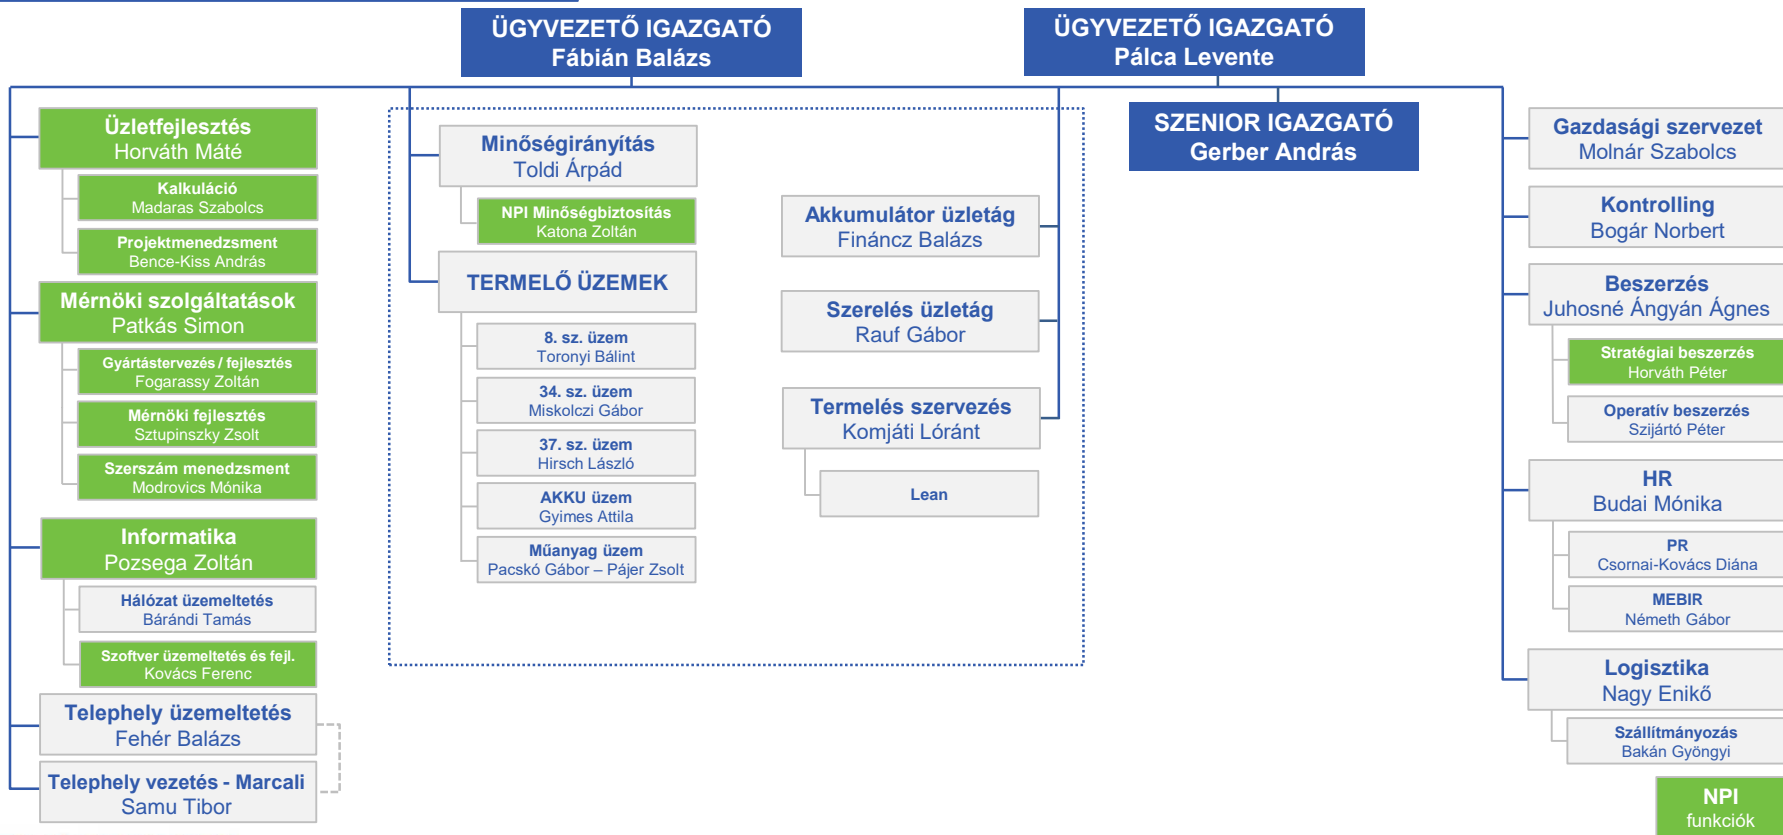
ÜGYVEZETŐ IGAZGATÓ
Fábián Balázs

ÜGYVEZETŐ IGAZGATÓ
Pálca Levente

SZENIOR IGAZGATÓ
Gerber András

Üzletfejlesztés
Horváth Máté

Kalkuláció
Madaras Szabolcs

Projektmenedzsment
Bence-Kiss András

Mérnöki szolgáltatások
Patkás Simon

Gyártástervezés / fejlesztés
Fogarassy Zoltán

Mérnöki fejlesztés
Sztupinszky Zsolt

Szerszám menedzsment
Modrovics Mónika

Informatika
Pozsega Zoltán

Hálózat üzemeltetés
Bárándi Tamás

Szoftver üzemeltetés és fejl.
Kovács Ferenc

Telephely üzemeltetés
Fehér Balázs

Telephely vezetés - Marcali
Samu Tibor

Minőségirányítás
Toldi Árpád

NPI Minőségbiztosítás
Katona Zoltán

TERMELŐ ÜZEMEK

8. sz. üzem
Toronyi Bálint

34. sz. üzem
Miskolczi Gábor

37. sz. üzem
Hirsch László

AKKU üzem
Gyimes Attila

Műanyag üzem
Pacskó Gábor – Pájer Zsolt

Akkumulátor üzletág
Fináncz Balázs

Szerelés üzletág
Rauf Gábor

Termelés szervezés
Komjáti Lóránt

Lean

Gazdasági szervezet
Molnár Szabolcs

Kontrolling
Bogár Norbert

Beszerzés
Juhosné Ángyán Ágnes

Stratégiai beszerzés
Horváth Péter

Operatív beszerzés
Szijártó Péter

HR
Budai Mónika

PR
Csornai-Kovács Diána

MEBIR
Németh Gábor

Logisztika
Nagy Enikő

Szállítmányozás
Bakán Gyöngyi

NPI
funkciók